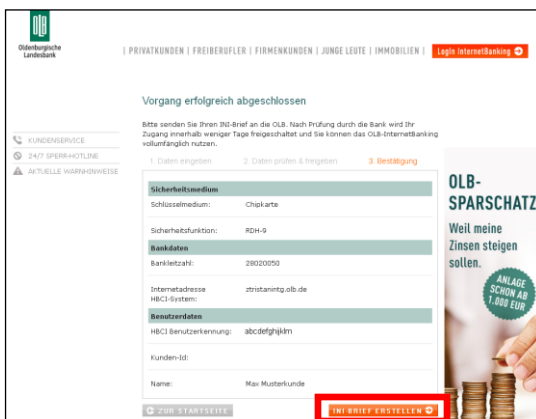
OLB
Oldenburgische Landesbank

| PRIVATKUNDEN | FREIBERUFLER | FIRMENKUNDEN | JUNGE LEUTE | IMMOBILIEN | Login InternetBanking

KUNDENSERVICE
24/7 SPERR-HOTLINE
AKTUELLE WARNHINWEISE

Vorgang erfolgreich abgeschlossen

Bitte senden Sie Ihren INI-Brief an die OLB. Nach Prüfung durch die Bank wird Ihr Zugang innerhalb weniger Tage freigeschaltet und Sie können das OLB-InternetBanking vollumfänglich nutzen.

1. Daten eingeben 2. Daten prüfen & freigeben 3. Bestätigung

| Sicherheitsmedium | |
|---|---|
| Schlüsselmedium: | Chipkarte |
| Sicherheitsfunktion: | RDH-9 |
| **Bankdaten** | |
| Bankleitzahl: | 28020050 |
| Internetadresse HBCI-System: | ztristanintg.olb.de |
| **Benutzerdaten** | |
| HBCI Benutzerkennung: | abcdefghijklm |
| Kunden-Id: | |
| Name: | Max Musterkunde |

ZUR STARTSEITE
INI BRIEF ERSTELLEN

OLB-SPARSCHATZ
Weil meine Zinsen steigen sollen.
ANLAGE SCHON AB 1.000 EUR